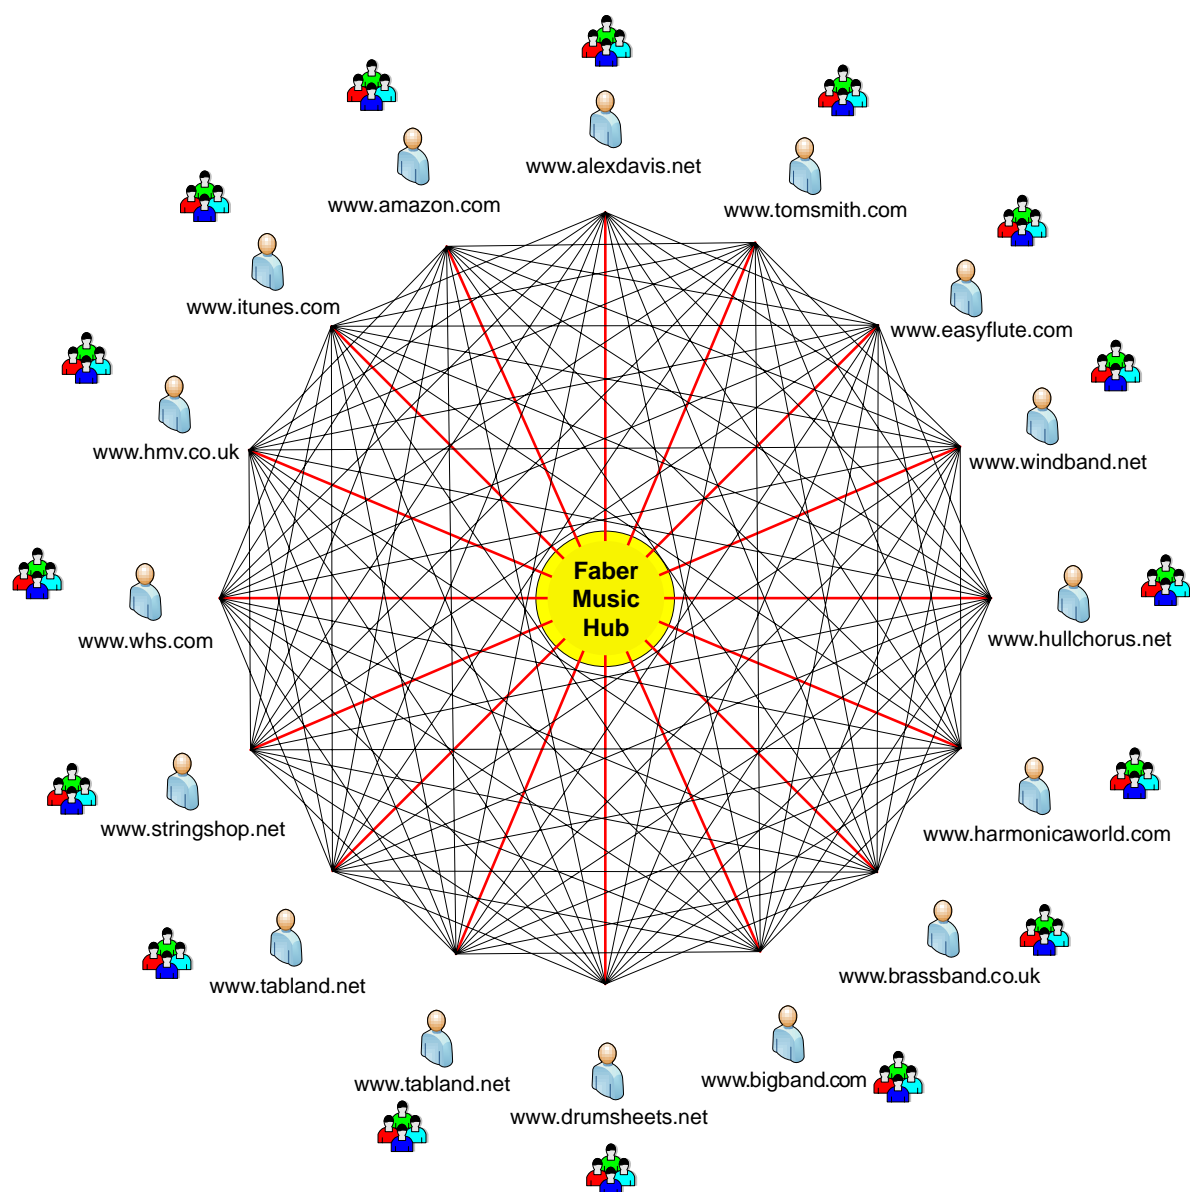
www.alexdavis.net

www.tomsmith.com

www.easyflute.com

www.windband.net

www.hullchorus.net

www.harmonicaworld.com

www.brassband.co.uk

www.bigband.com

www.drumsheets.net

www.tabland.net

www.tabland.net

www.stringshop.net

www.whs.com

www.hmv.co.uk

www.itunes.com

www.amazon.com

Faber Music Hub